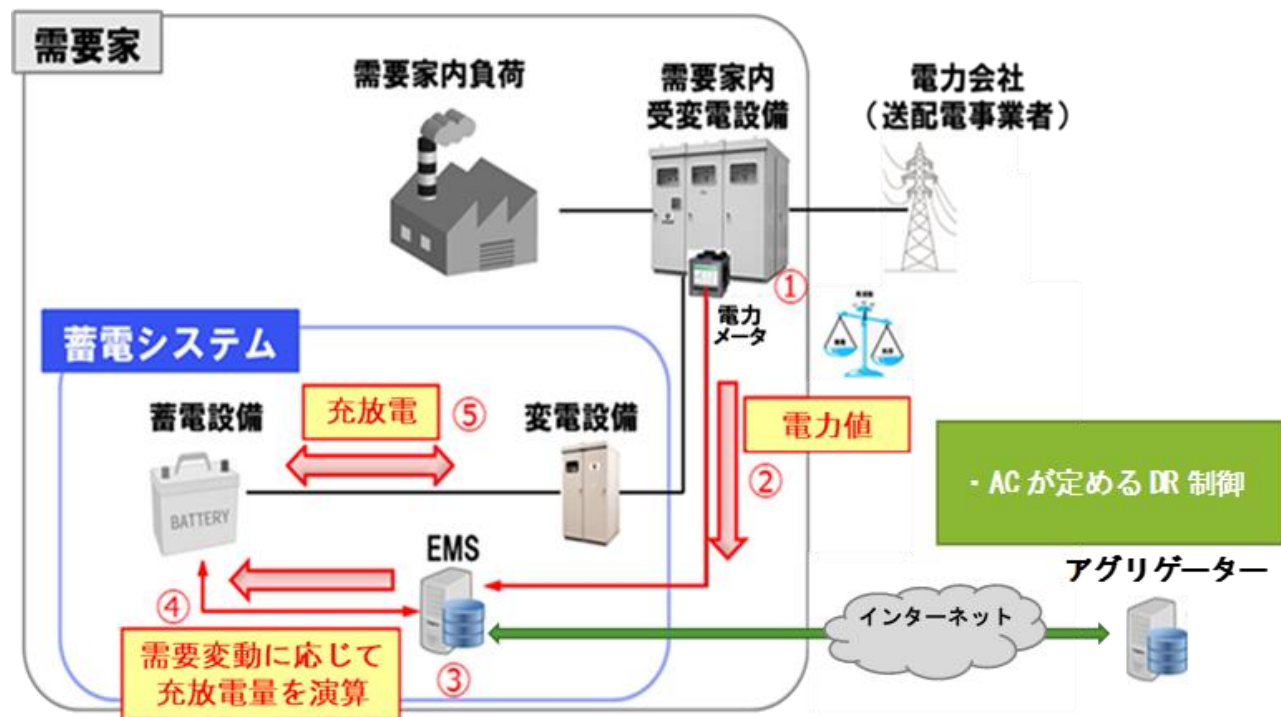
需要家

需要家内負荷

需要家内
受変電設備

電力会社
（送配電事業者）

①

電力
メータ

蓄電システム

蓄電設備

充放電 ⑤

変電設備

電力値

②

・ACが定めるDR制御

BATTERY

EMS

アグリゲーター

④

インターネット

需要変動に応じて
充放電量を演算

③